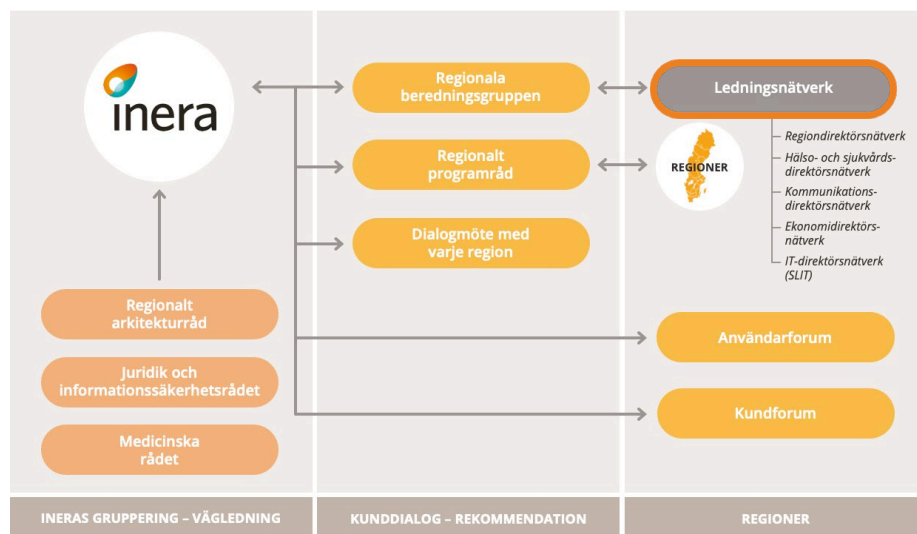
inera

Regionalt arkitekturråd

Juridik och informationssäkerhetsrådet

Medicinska rådet

Regionala beredningsgruppen

Regionalt programråd

Dialogmöte med varje region

Ledningsnätverk

Regiondirektörsnätverk

Hälso- och sjukvårdsdirektörsnätverk

Kommunikationsdirektörsnätverk

Ekonomidirektörsnätverk

IT-direktörsnätverk (SLIT)

REGIONER

Användarforum

Kundforum

INERAS GRUPPERING – VÄGLEDNING

KUNDDIALOG – REKOMMENDATION

REGIONER